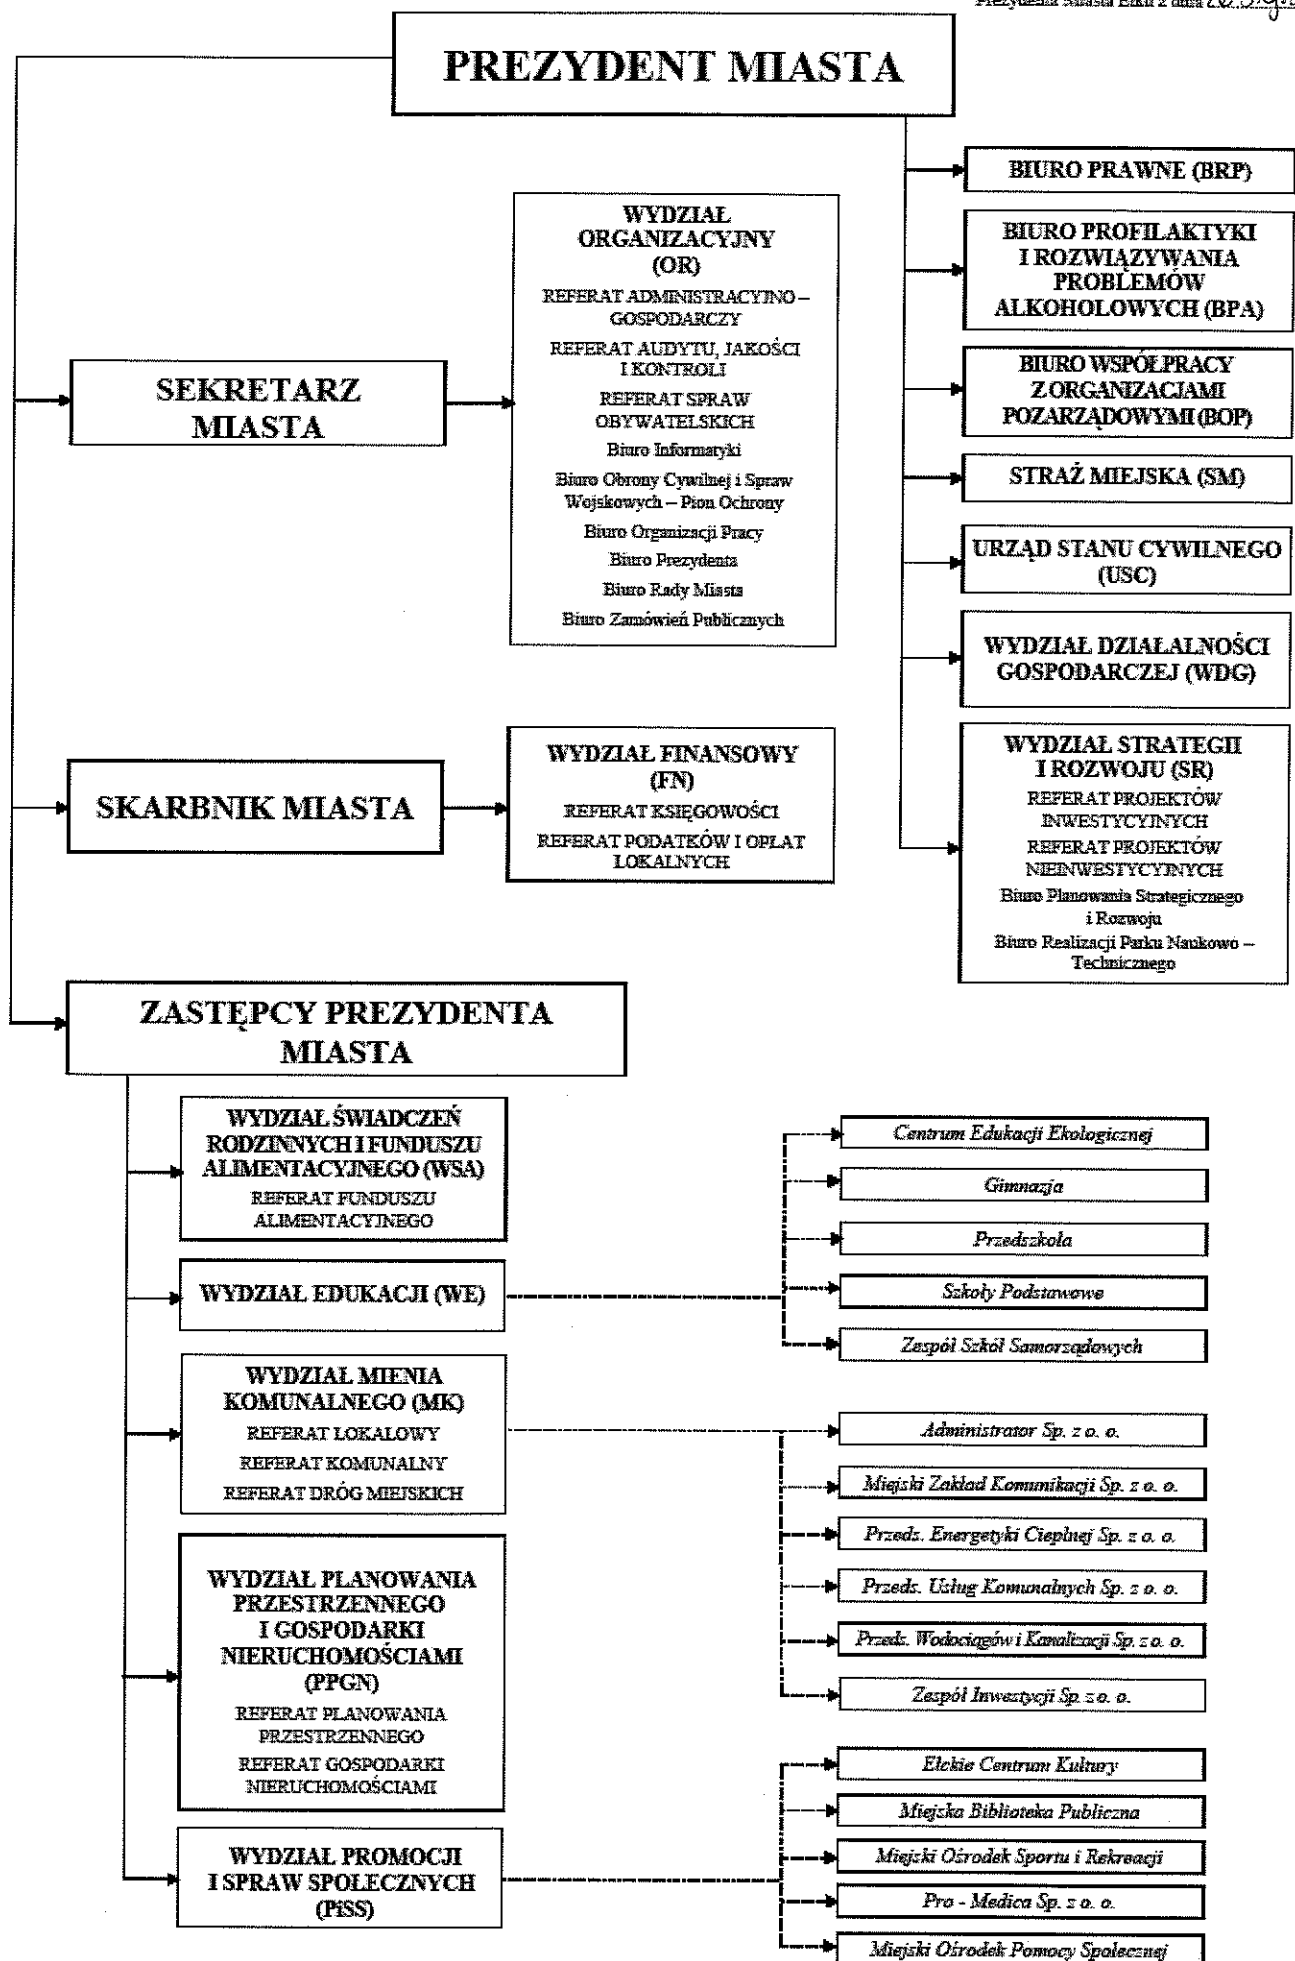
Prezydenta Miasta Ełku z dnia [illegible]

PREZYDENT MIASTA

BIURO PRAWNE (BRP)

BIURO PROFILAKTYKI I ROZWIĄZYWANIA PROBLEMÓW ALKOHOLOWYCH (BPA)

BIURO WSPÓŁPRACY Z ORGANIZACJAMI POZARZĄDOWYMI (BOP)

STRAŻ MIEJSKA (SM)

URZĄD STANU CYWILNEGO (USC)

WYDZIAŁ DZIAŁALNOŚCI GOSPODARCZEJ (WDG)

WYDZIAŁ STRATEGII I ROZWOJU (SR)
REFERAT PROJEKTÓW INWESTYCYJNYCH
REFERAT PROJEKTÓW NIEINWESTYCYJNYCH
Biuro Planowania Strategicznego i Rozwoju
Biuro Realizacji Parku Naukowo – Technicznego

SEKRETARZ MIASTA

WYDZIAŁ ORGANIZACYJNY (OR)
REFERAT ADMINISTRACYJNO – GOSPODARCZY
REFERAT AUDYTU, JAKOŚCI I KONTROLI
REFERAT SPRAW OBYWATELSKICH
Biuro Informatyki
Biuro Obrony Cywilnej i Spraw Wojskowych – Pion Ochrony
Biuro Organizacji Pracy
Biuro Prezydenta
Biuro Rady Miasta
Biuro Zamówień Publicznych

SKARBNIK MIASTA

WYDZIAŁ FINANSOWY (FN)
REFERAT KSIĘGOWOŚCI
REFERAT PODATKÓW I OPŁAT LOKALNYCH

ZASTĘPCY PREZYDENTA MIASTA

WYDZIAŁ ŚWIADCZEŃ RODZINNYCH I FUNDUSZU ALIMENTACYJNEGO (WSA)
REFERAT FUNDUSZU ALIMENTACYJNEGO

WYDZIAŁ EDUKACJI (WE)

Centrum Edukacji Ekologicznej
Gimnazja
Przedszkola
Szkoły Podstawowe
Zespół Szkół Samorządowych

WYDZIAŁ MIENIA KOMUNALNEGO (MK)
REFERAT LOKALOWY
REFERAT KOMUNALNY
REFERAT DRÓG MIEJSKICH

Administrator Sp. z o. o.
Miejski Zakład Komunikacji Sp. z o. o.
Przeds. Energetyki Cieplnej Sp. z o. o.
Przeds. Usług Komunalnych Sp. z o. o.
Przeds. Wodociągów i Kanalizacji Sp. z o. o.
Zespół Inwestycji Sp. z o. o.

WYDZIAŁ PLANOWANIA PRZESTRZENNEGO I GOSPODARKI NIERUCHOMOŚCIAMI (PPGN)
REFERAT PLANOWANIA PRZESTRZENNEGO
REFERAT GOSPODARKI NIERUCHOMOŚCIAMI

WYDZIAŁ PROMOCJI I SPRAW SPOŁECZNYCH (PiSS)

Ełckie Centrum Kultury
Miejska Biblioteka Publiczna
Miejski Ośrodek Sportu i Rekreacji
Pro - Medica Sp. z o. o.
Miejski Ośrodek Pomocy Społecznej